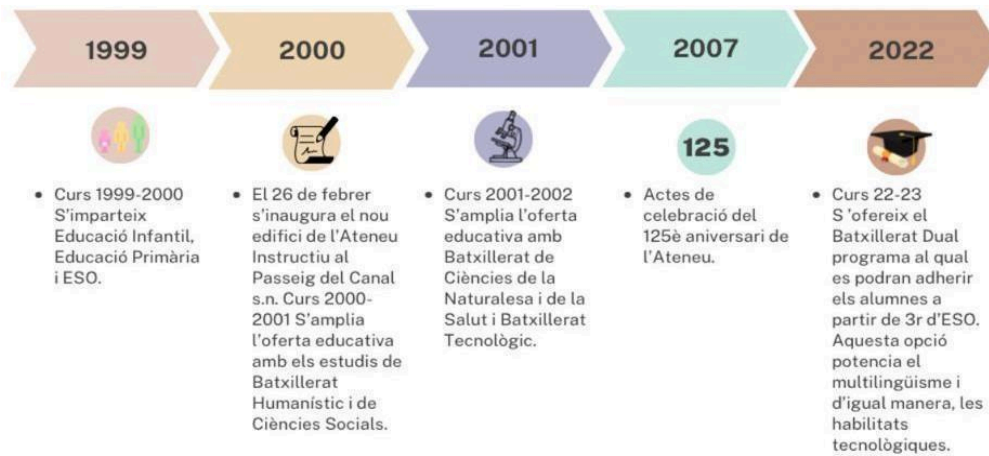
1999

2000

2001

2007

2022

125

- Curs 1999-2000 S'imparteix Educació Infantil, Educació Primària i ESO.

- El 26 de febrer s'inaugura el nou edifici de l'Ateneu Instructiu al Passeig del Canal s.n. Curs 2000-2001 S'amplia l'oferta educativa amb els estudis de Batxillerat Humanístic i de Ciències Socials.

- Curs 2001-2002 S'amplia l'oferta educativa amb Batxillerat de Ciències de la Naturalesa i de la Salut i Batxillerat Tecnològic.

- Actes de celebració del 125è aniversari de l'Ateneu.

- Curs 22-23 S 'ofereix el Batxillerat Dual programa al qual es podran adherir els alumnes a partir de 3r d'ESO. Aquesta opció potencia el multilingüisme i d'igual manera, les habilitats tecnològiques.